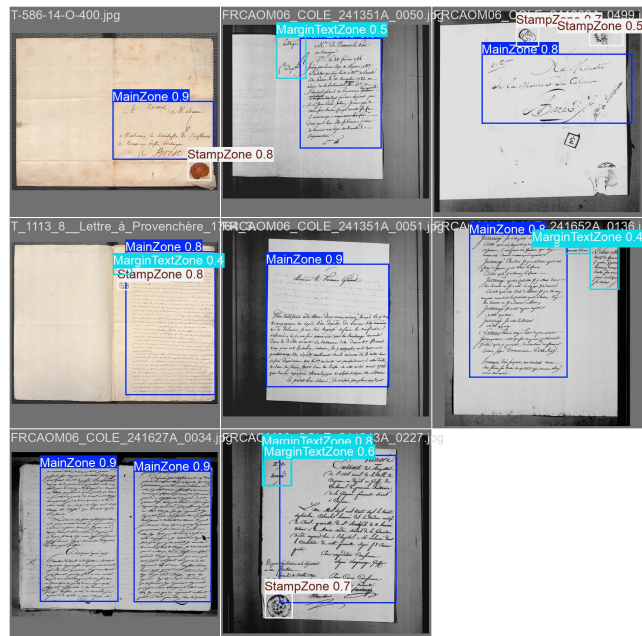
T-586-14-O-400.jpg

MainZone 0.9

StampZone 0.8

FRCAOM06_COLE_241351A_0050.jpg

MarginTextZone 0.5

FRCAOM06_COLE_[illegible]_0498

StampZone 0.7

StampZone 0.5

MainZone 0.8

T_1113_8__Lettre_à_Provenchère_17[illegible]

MainZone 0.8

MarginTextZone 0.4

StampZone 0.8

FRCAOM06_COLE_241351A_0051.jpg

MainZone 0.9

FRCA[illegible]241652A_0136

MainZone 0.8

MarginTextZone 0.4

FRCAOM06_COLE_241627A_0034.jpg

MainZone 0.9

MainZone 0.9

FRCA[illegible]A_0227.jpg

MarginTextZone 0.8

MarginTextZone 0.6

StampZone 0.7